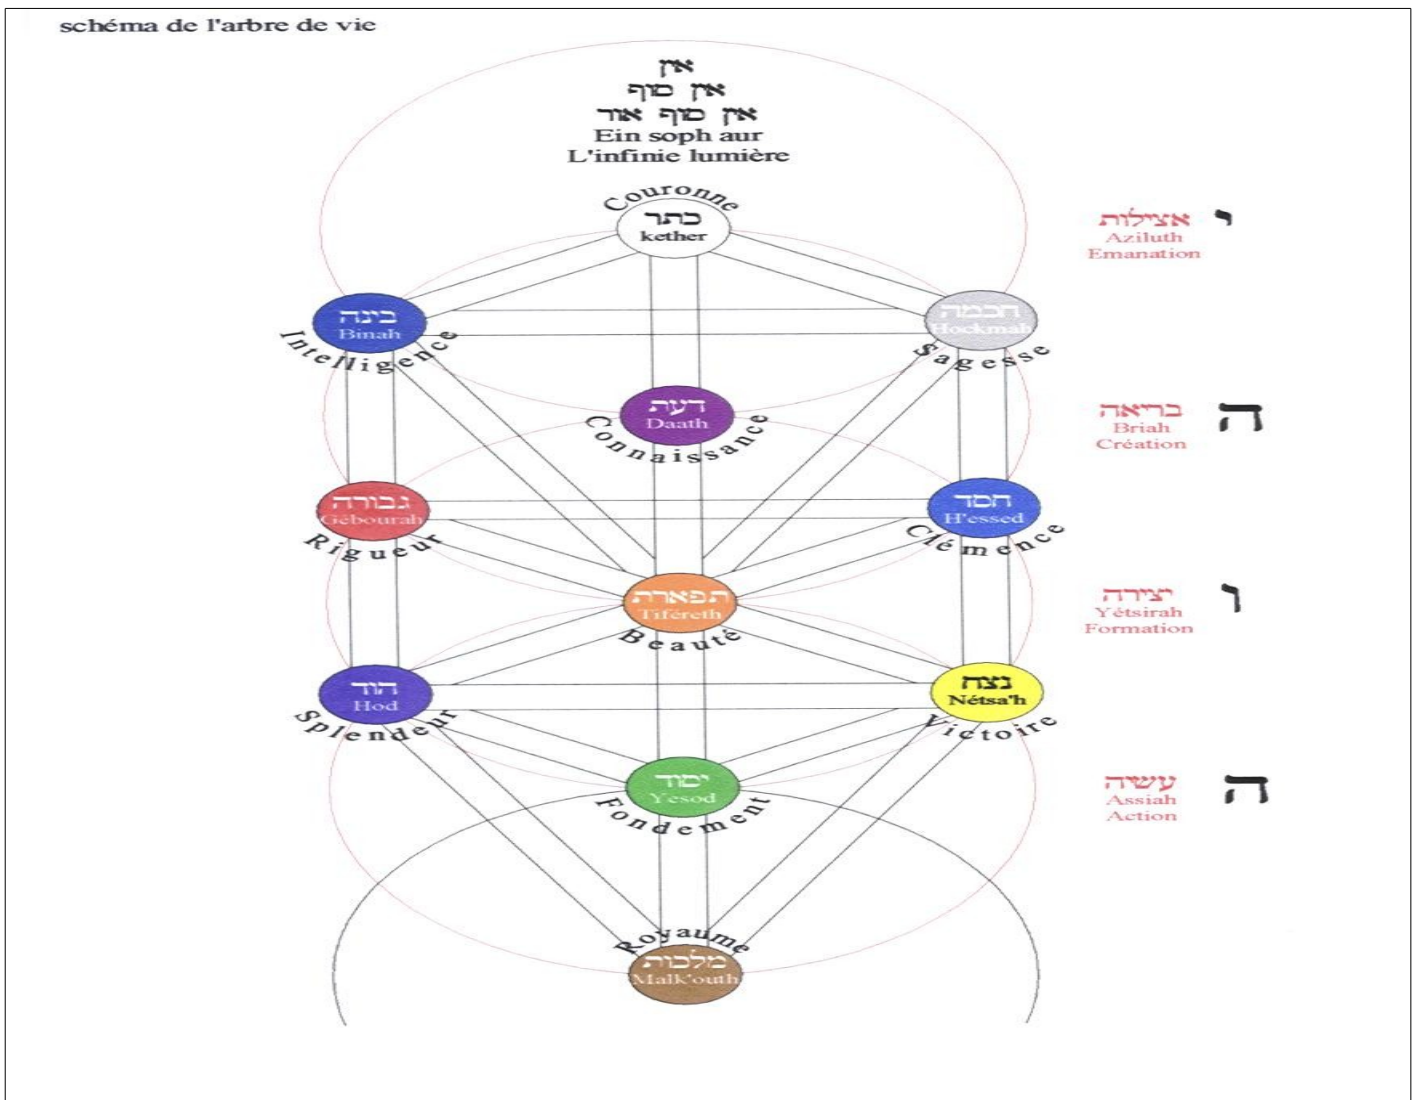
schéma de l'arbre de vie

אין
אין סוף
אין סוף אור
Ein soph aur
L'infinie lumière

Couronne
כתר
kether

אצילות
Aziluth
Emanation
י

בינה
Binah
Intelligence

חכמה
Hockmah
Sagesse

דעת
Daath
Connaissance

בריאה
Briah
Création
ה

גבורה
Gébourah
Rigueur

חסד
H'essed
Clémence

תפארת
Tiféreth
Beauté

יצירה
Yétsirah
Formation
ו

הוד
Hod
Splendeur

נצח
Nétsa'h
Victoire

יסוד
Yesod
Fondement

עשה
Assiah
Action
ה

Royaume
מלכות
Malk'outh